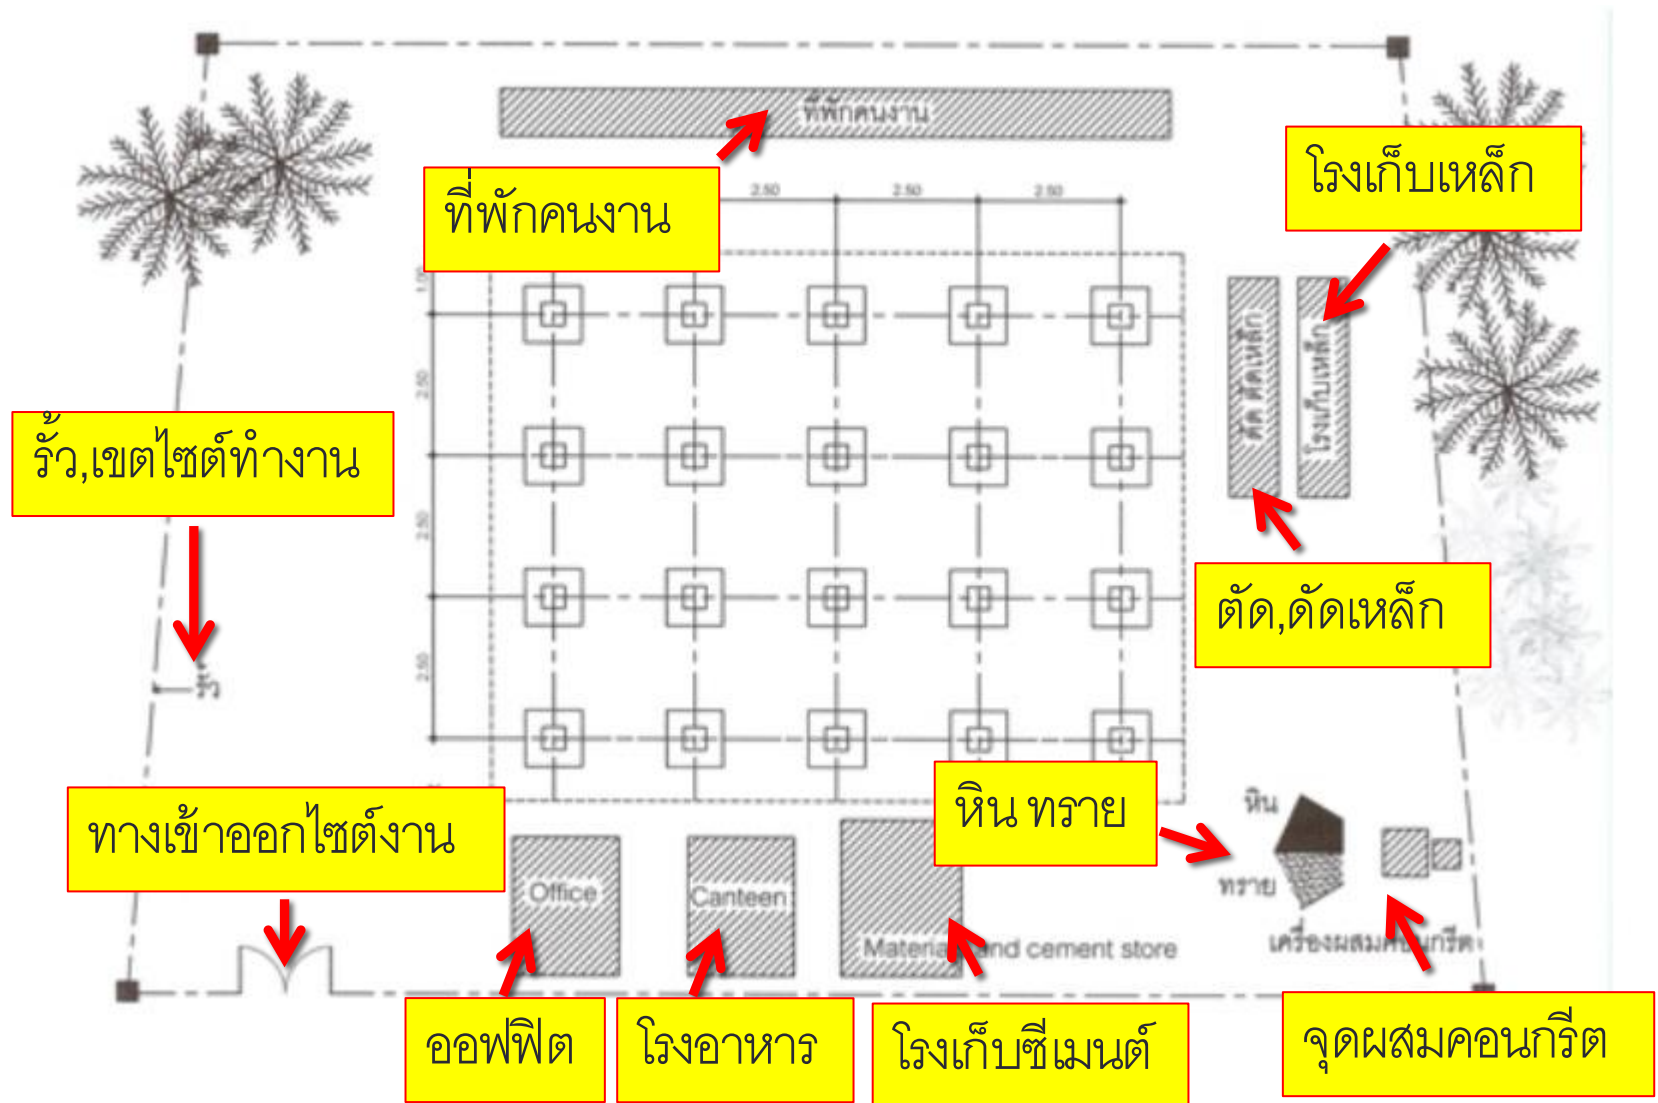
ที่พักคนงาน

ที่พักคนงาน

2.50 2.50 2.50

โรงเก็บเหล็ก

ตัด ดัดเหล็ก

โรงเก็บเหล็ก

รั้ว,เขตไซต์ทำงาน

รั้ว

ตัด,ดัดเหล็ก

หิน ทราย

หิน

ทราย

ทางเข้าออกไซต์งาน

Office

Canteen

Materia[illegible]nd cement store

เครื่องผสม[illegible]กรีต

ออฟฟิต

โรงอาหาร

โรงเก็บซีเมนต์

จุดผสมคอนกรีต